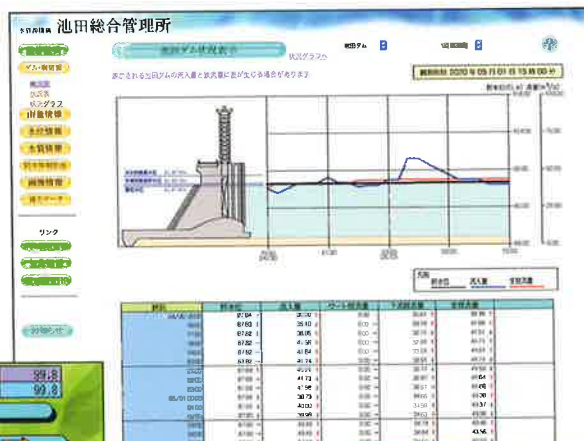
池田総合管理所

ダム・堰情報

池田ダム状況表示

状況グラフ

池田ダム

表示されている池田ダムの流入量と放流量に差が生じる場合があります。

観測時刻 2020年05月01日 15時00分

状況表
状況グラフ

雨量情報
水位情報
水質情報
気象情報
画像情報
過去データ

リンク

99.8
99.8

貯水位
流入量
放流量